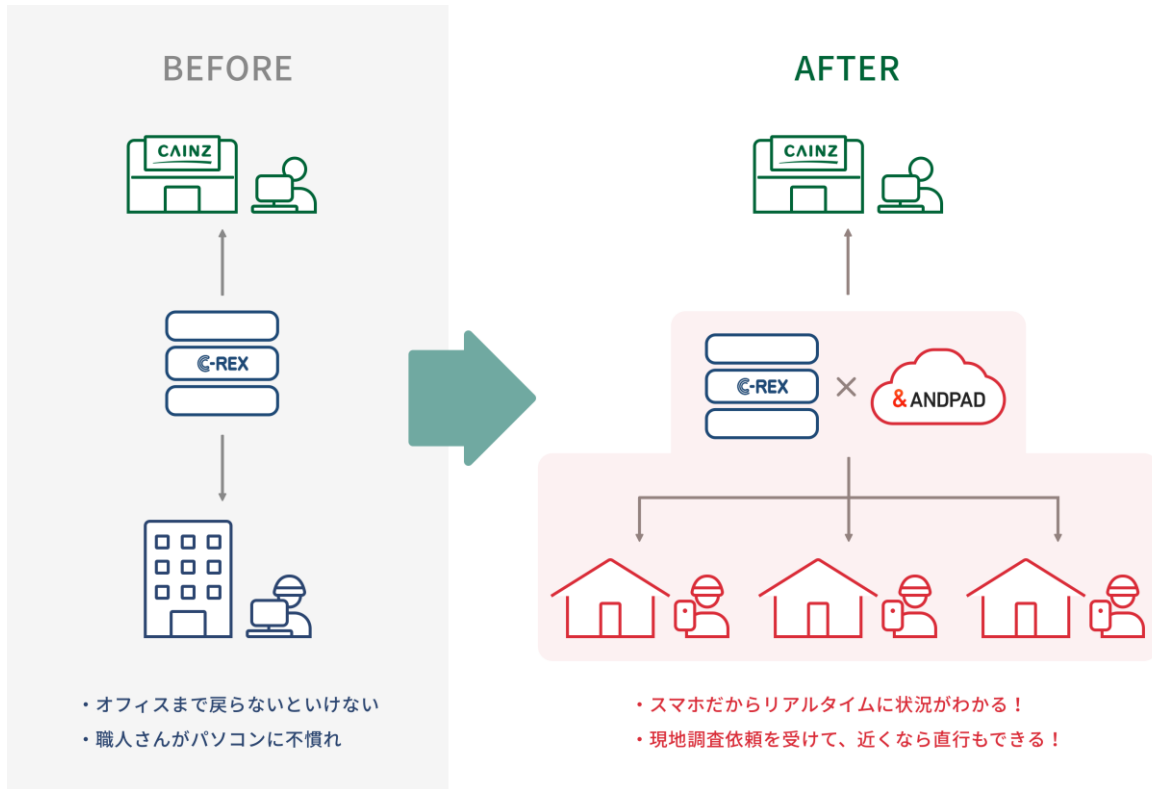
BEFORE

CAINZ

C-REX

・オフィスまで戻らないといけない
・職人さんがパソコンに不慣れ

AFTER

CAINZ

C-REX

×

& ANDPAD

・スマホだからリアルタイムに状況がわかる！
・現地調査依頼を受けて、近くなら直行もできる！